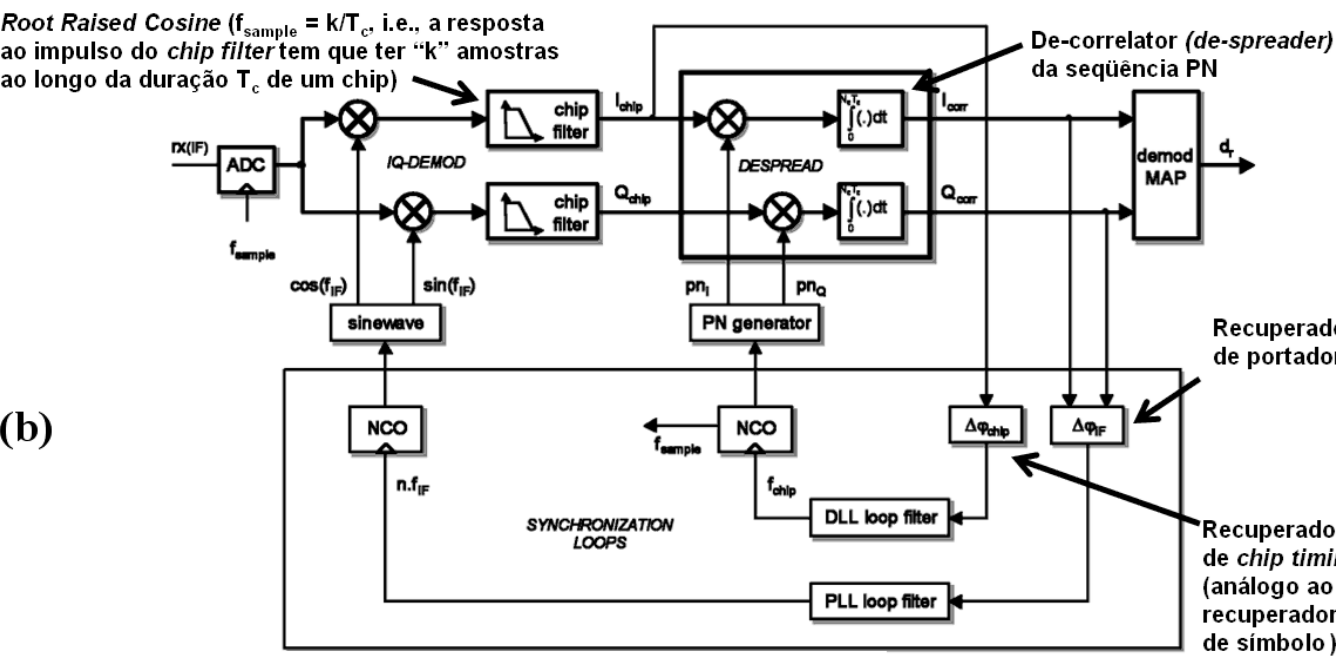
Root Raised Cosine ($f_{sample} = k/T_c$, i.e., a resposta ao impulso do chip filter tem que ter "k" amostras ao longo da duração $T_c$ de um chip)

De-correlator (de-spreader) da seqüência PN

rx(IF)
ADC
$f_{sample}$
IQ-DEMOD
chip filter
chip filter
$I_{chip}$
$Q_{chip}$
DESPREAD
$\int_0^{N_c T_c}(.)dt$
$\int_0^{N_c T_c}(.)dt$
$I_{corr}$
$Q_{corr}$
demod MAP
$d_r$
$\cos(f_{IF})$
$\sin(f_{IF})$
sinewave
$pn_I$
$pn_Q$
PN generator

Recuperado de portador

(b)

NCO
$n.f_{IF}$
NCO
$f_{sample}$
$f_{chip}$
$\Delta\varphi_{chip}$
$\Delta\varphi_{IF}$
SYNCHRONIZATION LOOPS
DLL loop filter
PLL loop filter

Recuperado de chip timi (análogo ao recuperador de símbolo)